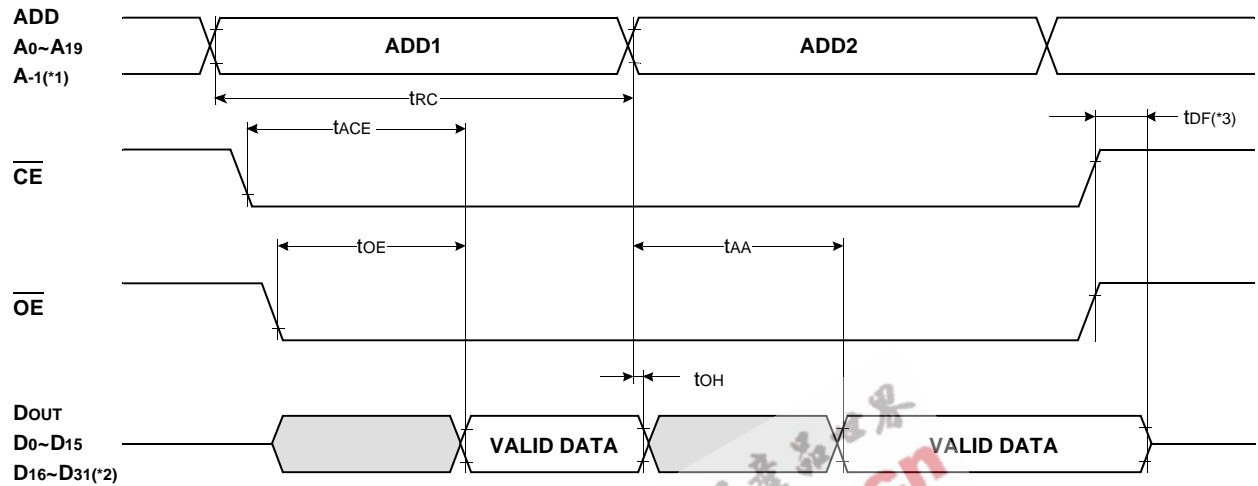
ADD
$A_0$~$A_{19}$
$A_{-1}$(*1)

ADD1

ADD2

$t_{RC}$

$t_{ACE}$

$t_{DF}$(*3)

$\overline{CE}$

$t_{OE}$

$t_{AA}$

$\overline{OE}$

$t_{OH}$

$D_{OUT}$
$D_0$~$D_{15}$
$D_{16}$~$D_{31}$(*2)

VALID DATA

VALID DATA